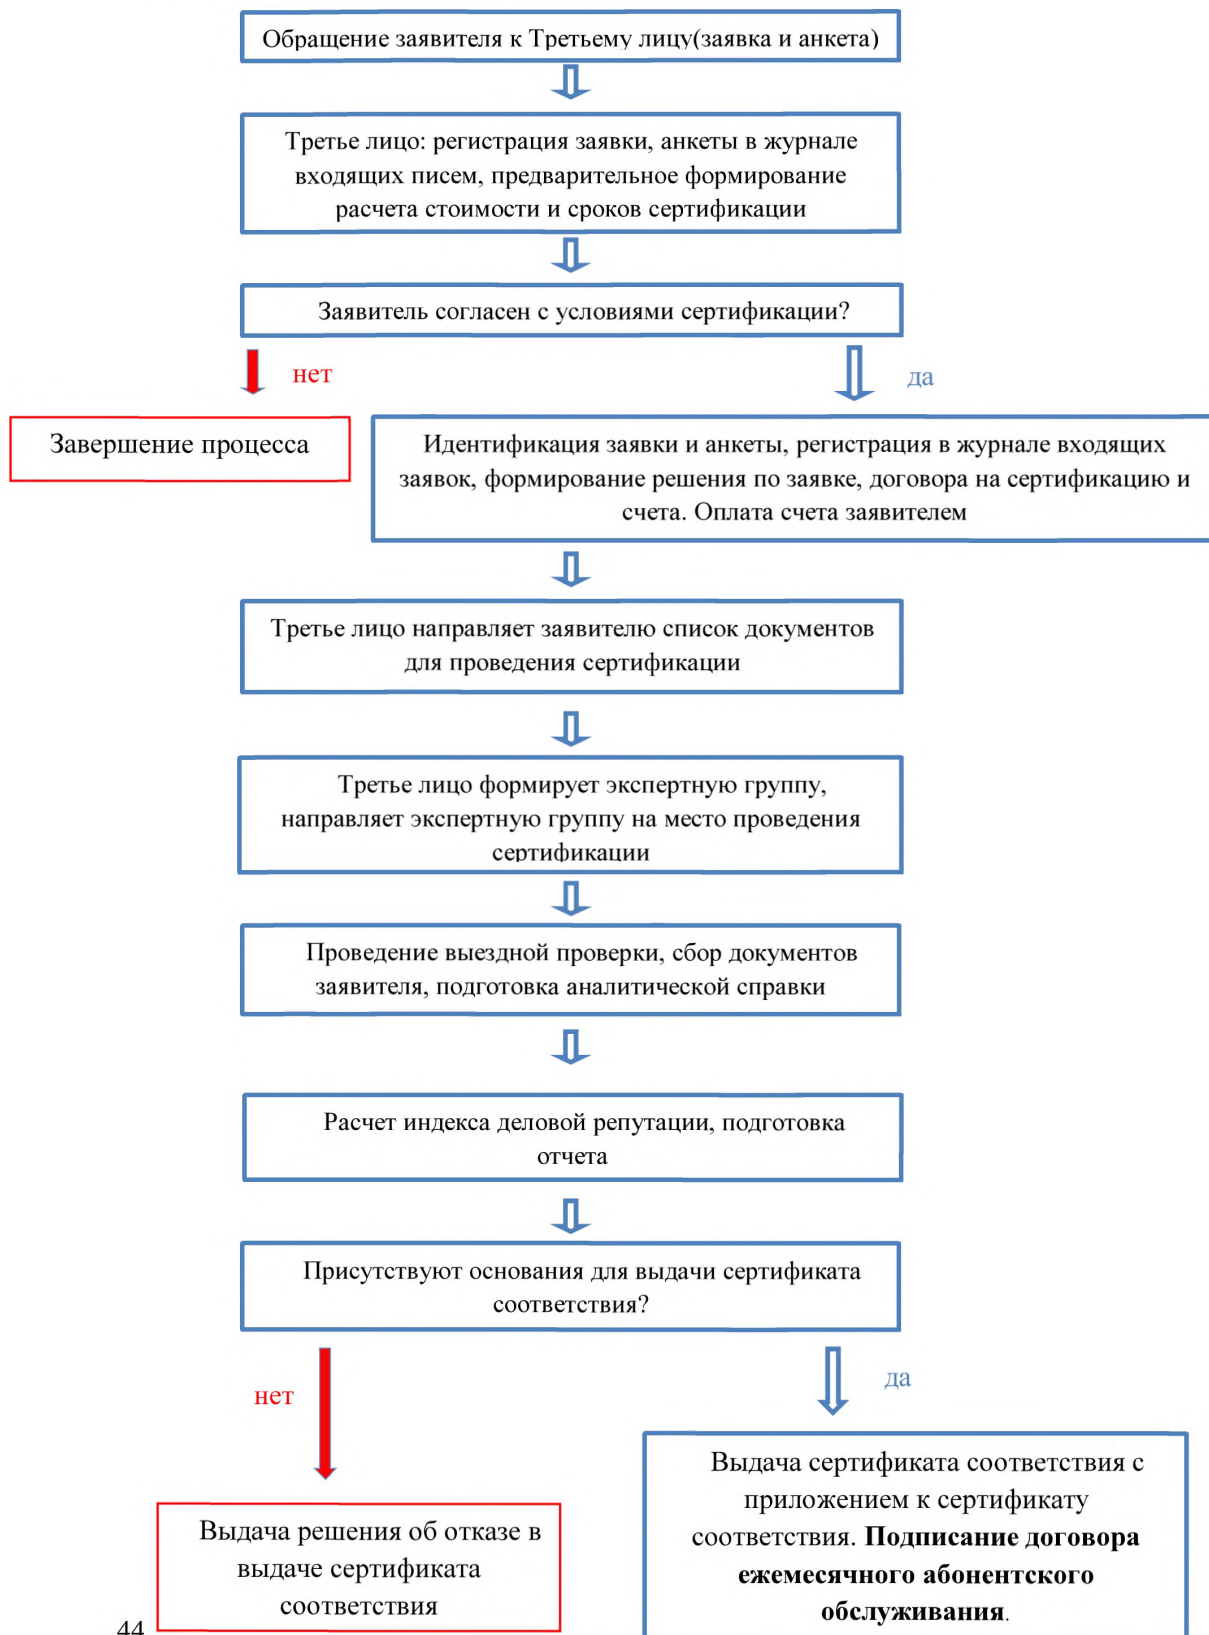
Обращение заявителя к Третьему лицу(заявка и анкета)

Третье лицо: регистрация заявки, анкеты в журнале входящих писем, предварительное формирование расчета стоимости и сроков сертификации

Заявитель согласен с условиями сертификации?

нет

да

Завершение процесса

Идентификация заявки и анкеты, регистрация в журнале входящих заявок, формирование решения по заявке, договора на сертификацию и счета. Оплата счета заявителем

Третье лицо направляет заявителю список документов для проведения сертификации

Третье лицо формирует экспертную группу, направляет экспертную группу на место проведения сертификации

Проведение выездной проверки, сбор документов заявителя, подготовка аналитической справки

Расчет индекса деловой репутации, подготовка отчета

Присутствуют основания для выдачи сертификата соответствия?

нет

да

Выдача сертификата соответствия с приложением к сертификату соответствия. **Подписание договора ежемесячного абонентского обслуживания**.

Выдача решения об отказе в выдаче сертификата соответствия

44